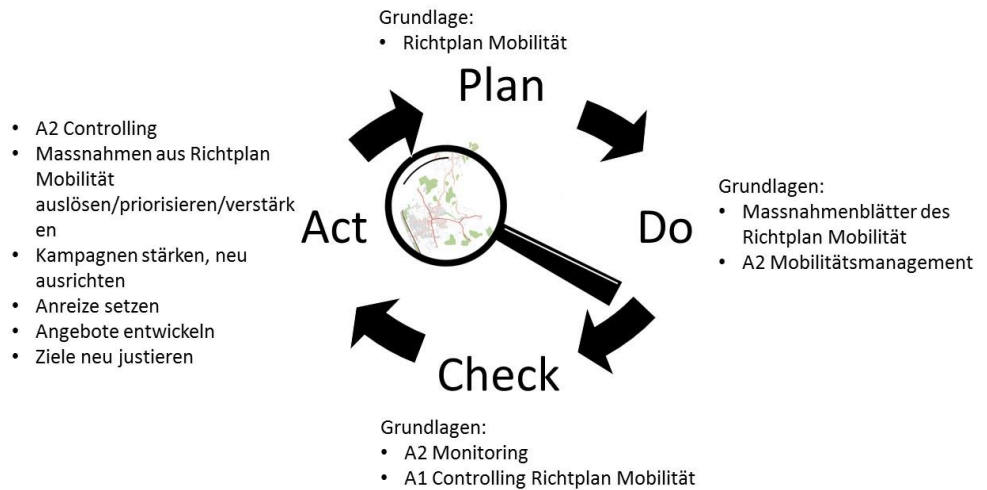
Grundlage:
• Richtplan Mobilität

Plan

• A2 Controlling
• Massnahmen aus Richtplan Mobilität auslösen/priorisieren/verstärken
• Kampagnen stärken, neu ausrichten
• Anreize setzen
• Angebote entwickeln
• Ziele neu justieren

Act

Do

Grundlagen:
• Massnahmenblätter des Richtplan Mobilität
• A2 Mobilitätsmanagement

Check

Grundlagen:
• A2 Monitoring
• A1 Controlling Richtplan Mobilität